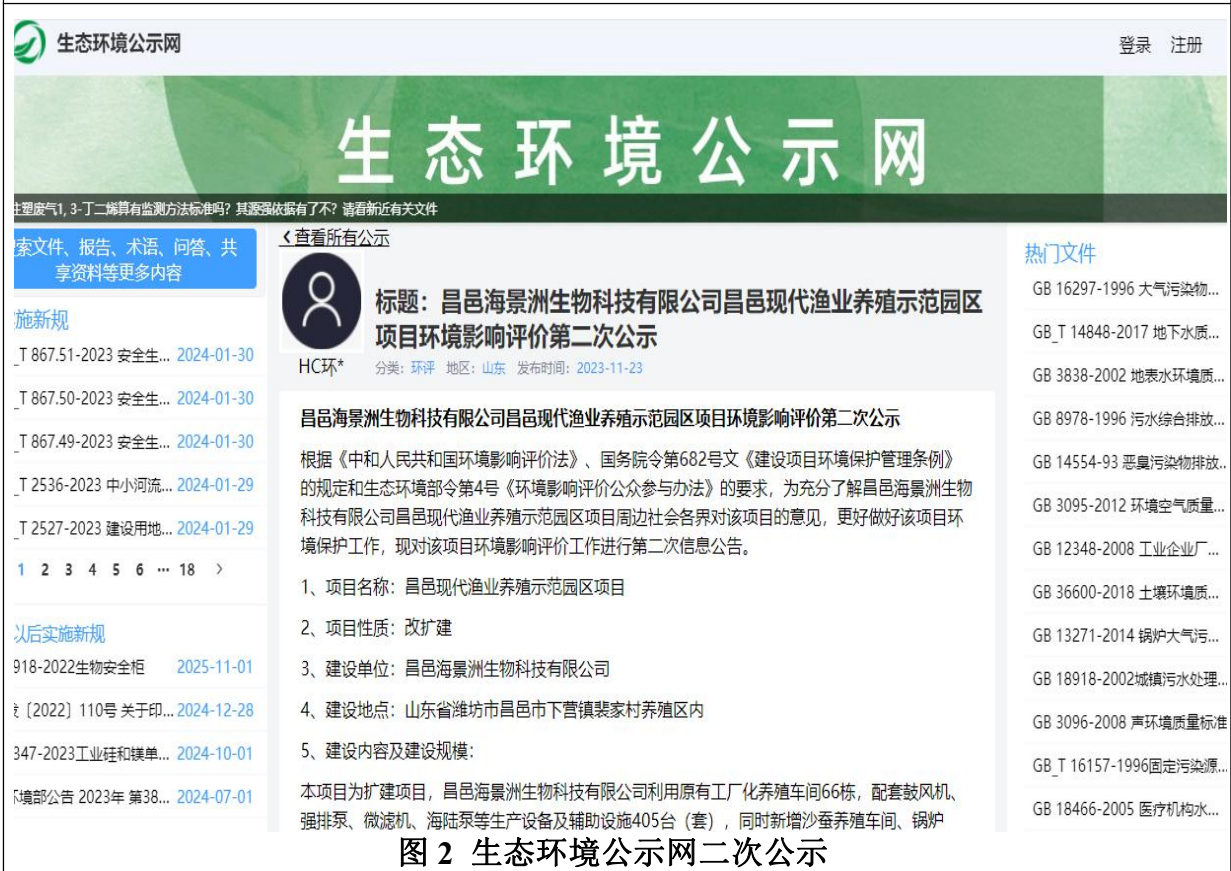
生态环境公示网

登录 注册

生态环境公示网

非塑废气1, 3-丁二烯算有监测方法标准吗？其源强依据有了不？请看新近有关文件

索文件、报告、术语、问答、共享资料等更多内容

施新规

_T 867.51-2023 安全生... 2024-01-30

_T 867.50-2023 安全生... 2024-01-30

_T 867.49-2023 安全生... 2024-01-30

_T 2536-2023 中小河流... 2024-01-29

_T 2527-2023 建设用地... 2024-01-29

1 2 3 4 5 6 ··· 18 ›

以后实施新规

918-2022生物安全柜 2025-11-01

(2022) 110号 关于印... 2024-12-28

347-2023工业硅和镁单... 2024-10-01

环境部公告 2023年 第38... 2024-07-01

‹查看所有公示

HC环*

标题：昌邑海景洲生物科技有限公司昌邑现代渔业养殖示范园区项目环境影响评价第二次公示

分类：环评 地区：山东 发布时间：2023-11-23

昌邑海景洲生物科技有限公司昌邑现代渔业养殖示范园区项目环境影响评价第二次公示

根据《中和人民共和国环境影响评价法》、国务院令第682号文《建设项目环境保护管理条例》的规定和生态环境部令第4号《环境影响评价公众参与办法》的要求，为充分了解昌邑海景洲生物科技有限公司昌邑现代渔业养殖示范园区项目周边社会各界对该项目的意见，更好做好该项目环境保护工作，现对该项目环境影响评价工作进行第二次信息公告。

1、项目名称：昌邑现代渔业养殖示范园区项目

2、项目性质：改扩建

3、建设单位：昌邑海景洲生物科技有限公司

4、建设地点：山东省潍坊市昌邑市下营镇裴家村养殖区内

5、建设内容及建设规模：

本项目为扩建项目，昌邑海景洲生物科技有限公司利用原有工厂化养殖车间66栋，配套鼓风机、强排泵、微滤机、海陆泵等生产设备及辅助设施405台（套），同时新增沙蚕养殖车间、锅炉

热门文件

GB 16297-1996 大气污染物...

GB_T 14848-2017 地下水质...

GB 3838-2002 地表水环境质...

GB 8978-1996 污水综合排放...

GB 14554-93 恶臭污染物排放...

GB 3095-2012 环境空气质量...

GB 12348-2008 工业企业厂...

GB 36600-2018 土壤环境质...

GB 13271-2014 锅炉大气污...

GB 18918-2002城镇污水处理...

GB 3096-2008 声环境质量标准

GB_T 16157-1996固定污染源...

GB 18466-2005 医疗机构水...

图 2 生态环境公示网二次公示